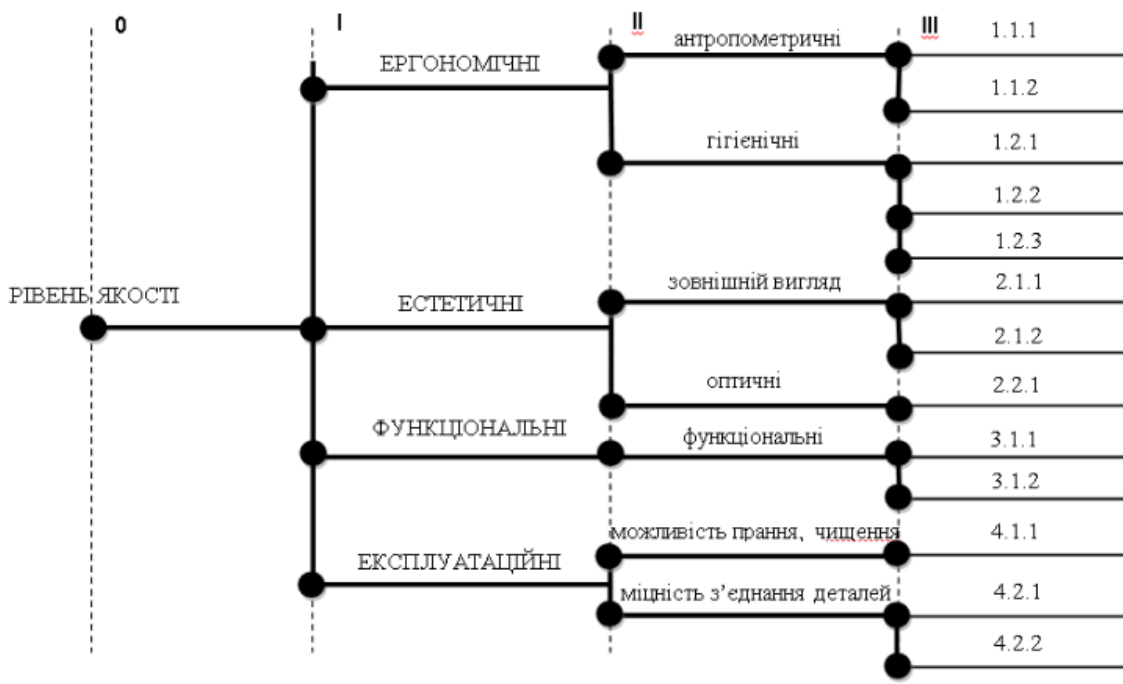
0

I

II

III

РІВЕНЬ ЯКОСТІ

ЕРГОНОМІЧНІ

антропометричні

1.1.1

1.1.2

гігієнічні

1.2.1

1.2.2

1.2.3

ЕСТЕТИЧНІ

зовнішній вигляд

2.1.1

2.1.2

оптичні

2.2.1

ФУНКЦІОНАЛЬНІ

функціональні

3.1.1

3.1.2

ЕКСПЛУАТАЦІЙНІ

можливість прання, чищення

4.1.1

міцність з'єднання деталей

4.2.1

4.2.2